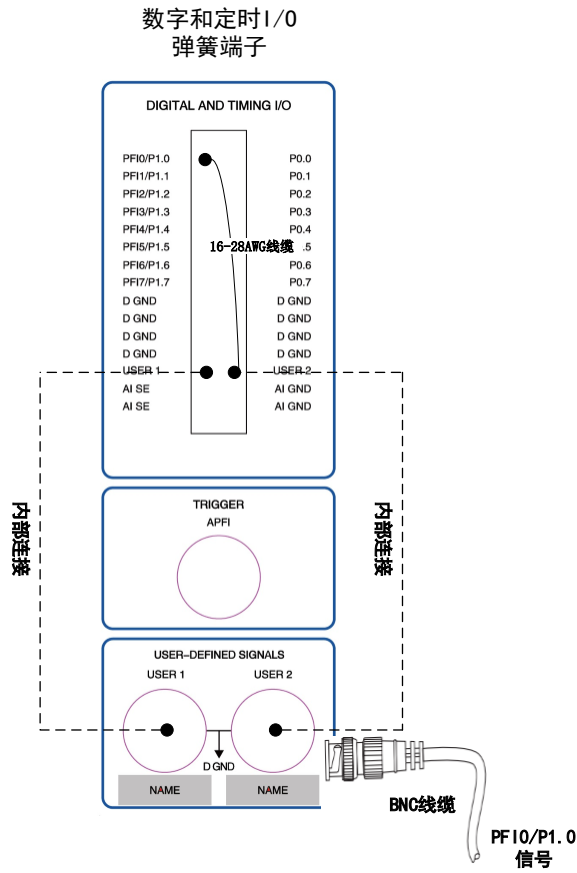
数字和定时I/O
弹簧端子

DIGITAL AND TIMING I/O

PFI0/P1.0
PFI1/P1.1
PFI2/P1.2
PFI3/P1.3
PFI4/P1.4
PFI5/P1.5
PFI6/P1.6
PFI7/P1.7
D GND
D GND
D GND
D GND
USER 1
AI SE
AI SE

P0.0
P0.1
P0.2
P0.3
P0.4
.5
P0.6
P0.7
D GND
D GND
D GND
D GND
USER 2
AI GND
AI GND

16-28AWG线缆

内部连接

内部连接

TRIGGER
APFI

USER-DEFINED SIGNALS
USER 1
USER 2
D GND
NAME
NAME

BNC线缆

PFI0/P1.0
信号